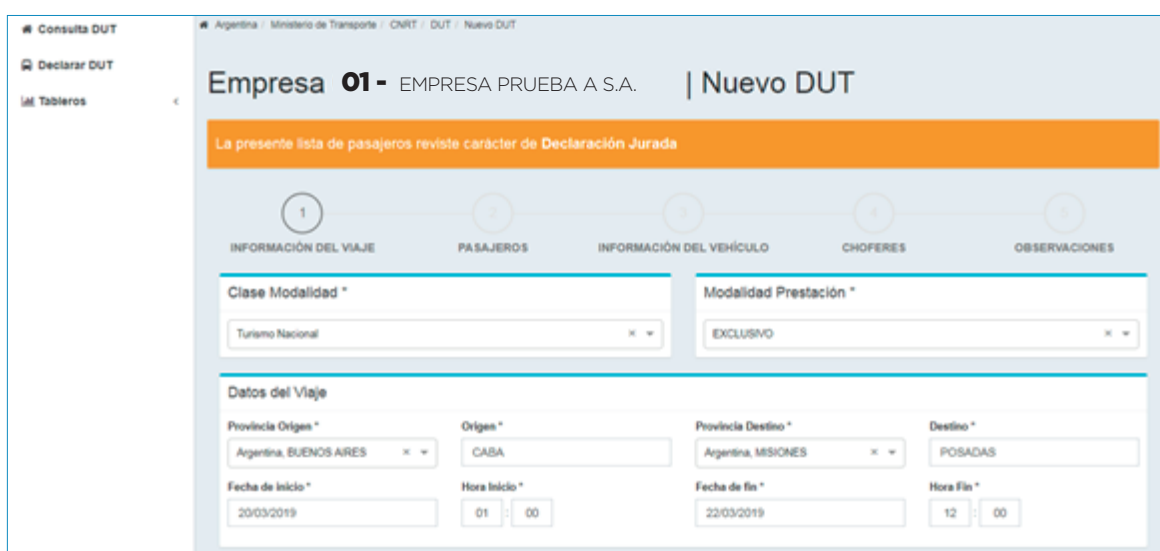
Consulta DUT
Declarar DUT
Tableros

Argentina / Ministerio de Transporte / CNRT / DUT / Nuevo DUT

Empresa 01 - EMPRESA PRUEBA A S.A. | Nuevo DUT

La presente lista de pasajeros reviste carácter de Declaración Jurada

1 INFORMACIÓN DEL VIAJE
2 PASAJEROS
3 INFORMACIÓN DEL VEHÍCULO
4 CHOFERES
5 OBSERVACIONES

Clase Modalidad *
Turismo Nacional

Modalidad Prestación *
EXCLUSIVO

Datos del Viaje

Provincia Origen *
Argentina, BUENOS AIRES

Origen *
CABA

Provincia Destino *
Argentina, MISIONES

Destino *
POSADAS

Fecha de inicio *
20/03/2019

Hora Inicio *
01 : 00

Fecha de fin *
22/03/2019

Hora Fin *
12 : 00